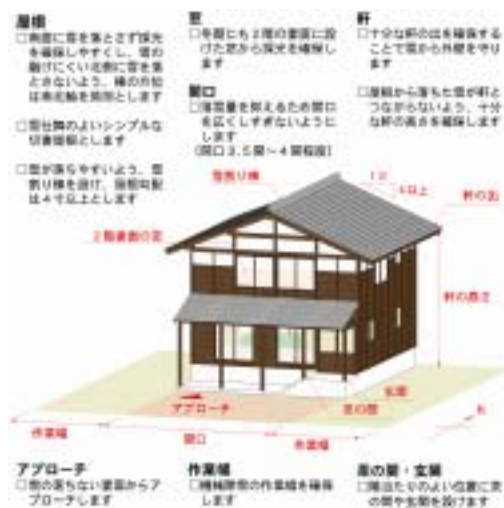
屋根
□南面に雪を落とさず採光を確保しやすくし、雪の融けにくい北側に雪を落とさないよう、棟の方位は南北軸を原則とします

□雪仕舞のよいシンプルな切妻屋根とします

□雪が落ちやすいよう、雪割り棟を設け、屋根勾配は4寸以上とします

窓
□冬期にも2階の窓面に設けた窓から採光を確保します

間口
□降雪量を抑えるため間口を広くしすぎないようにします
(間口3.5間～4間程度)

軒
□十分な軒の出を確保することで雪から外壁を守ります

□屋根から落ちた雪が軒とつながらないよう、十分な軒の高さを確保します

雪割り棟
1m
1m以上
軒の出
2階妻面の窓
軒の高さ
玄関
雪の庭
アプローチ
作業場
間口
作業場

アプローチ
□雪の落ちない妻面からアプローチします

作業場
□積雑時期の作業場を確保します

雪の庭・玄関
□陽当たりのよい位置に雪の庭や玄関を設けます